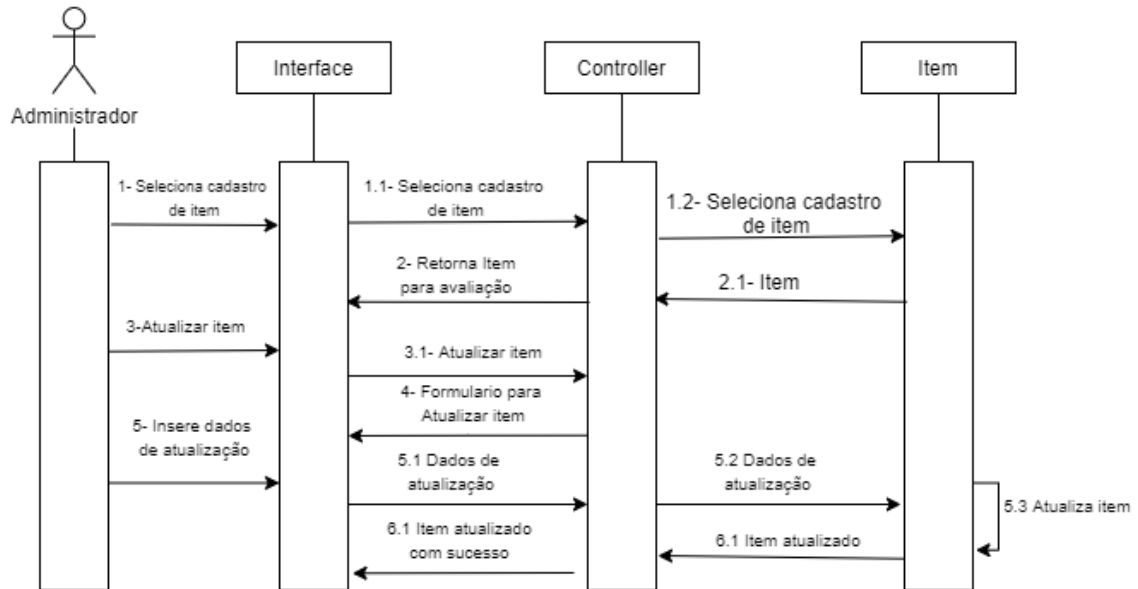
Administrador

Interface

Controller

Item

1- Seleciona cadastro de item

1.1- Seleciona cadastro de item

1.2- Seleciona cadastro de item

2- Retorna Item para avaliação

2.1- Item

3-Atualizar item

3.1- Atualizar item

4- Formulario para Atualizar item

5- Insere dados de atualização

5.1 Dados de atualização

5.2 Dados de atualização

5.3 Atualiza item

6.1 Item atualizado com sucesso

6.1 Item atualizado